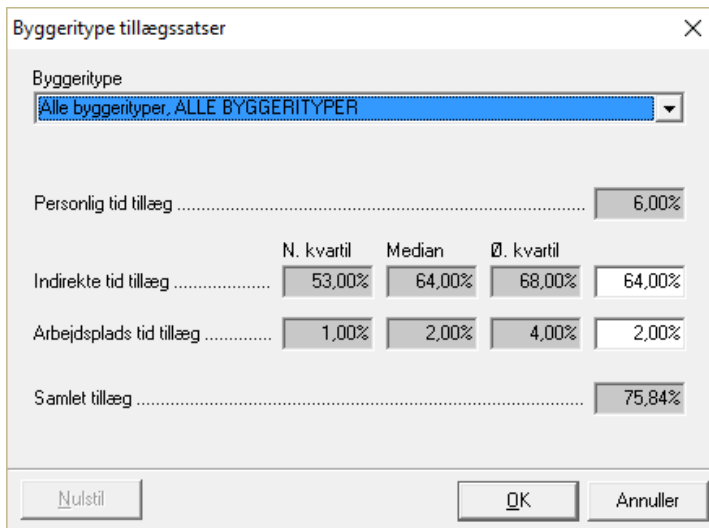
Byggeritype tillægssatser

×

Byggeritype

Alle byggerityper, ALLE BYGGERITYPER

Personlig tid tillæg .......................................................................................... 6,00%

| | N. kvartil | Median | Ø. kvartil | |
|---|---|---|---|---|
| Indirekte tid tillæg .................... | 53,00% | 64,00% | 68,00% | 64,00% |
| Arbejdsplads tid tillæg ............. | 1,00% | 2,00% | 4,00% | 2,00% |

Samlet tillæg .................................................................................................. 75,84%

Nulstil

OK

Annuller